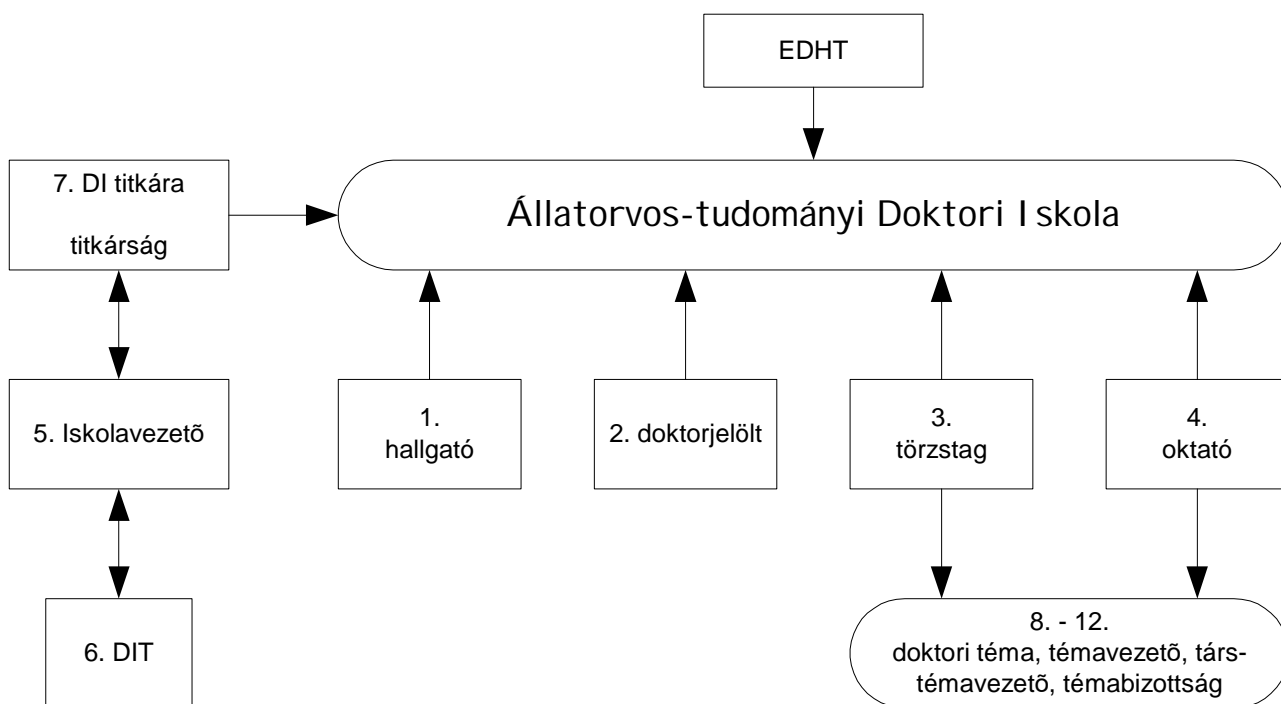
EDHT

7. DI titkára

titkárság

Állatorvos-tudományi Doktori Iskola

5. Iskolavezetõ

1. hallgató

2. doktorjelölt

3. törzstag

4. oktató

6. DIT

8. - 12. doktori téma, témavezetõ, társtémavezetõ, témabizottság